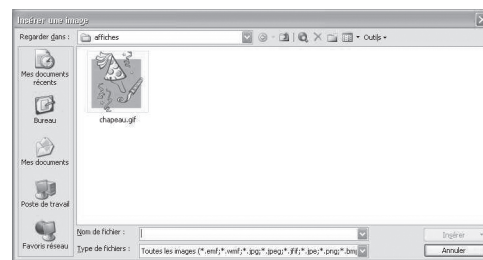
Insérer une image

Regarder dans : affiches

Outils

Mes documents récents

Bureau

Mes documents

Poste de travail

Favoris réseau

chapeau.gif

Nom de fichier :

Type de fichiers : Toutes les images (*.emf;*.wmf;*.jpg;*.jpeg;*.jfif;*.jpe;*.png;*.bm

Insérer

Annuler